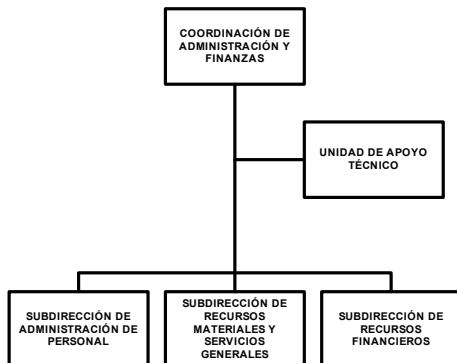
COORDINACIÓN DE ADMINISTRACIÓN Y FINANZAS

UNIDAD DE APOYO TÉCNICO

SUBDIRECCIÓN DE ADMINISTRACIÓN DE PERSONAL

SUBDIRECCIÓN DE RECURSOS MATERIALES Y SERVICIOS GENERALES

SUBDIRECCIÓN DE RECURSOS FINANCIEROS